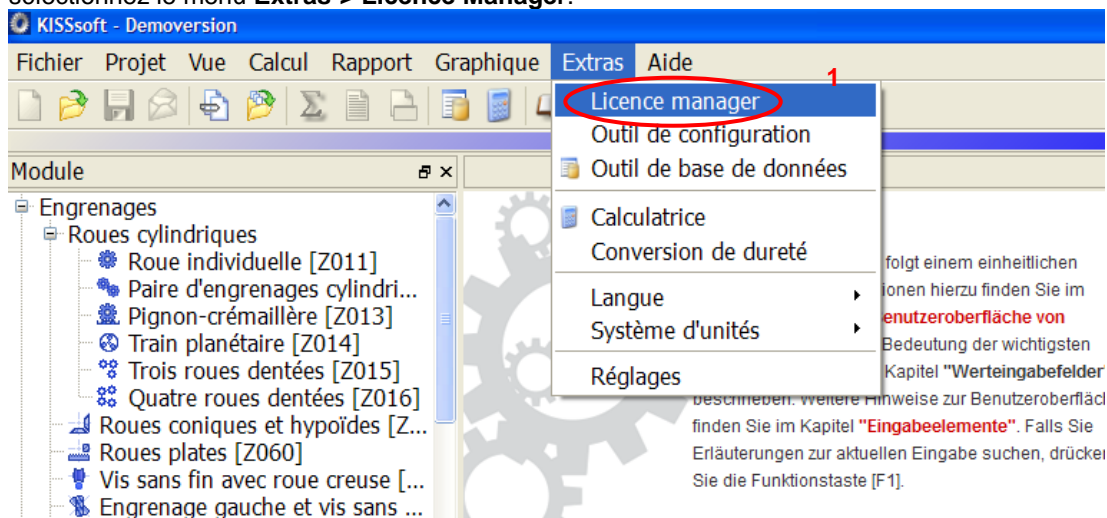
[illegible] Extras > Licence Manager.

KISSsoft - Demoversion

Fichier Projet Vue Calcul Rapport Graphique Extras Aide

Module

Engrenages
Roues cylindriques
Roue individuelle [Z011]
Paire d'engrenages cylindri...
Pignon-crémaillère [Z013]
Train planétaire [Z014]
Trois roues dentées [Z015]
Quatre roues dentées [Z016]
Roues coniques et hypoïdes [Z...
Roues plates [Z060]
Vis sans fin avec roue creuse [...
Engrenage gauche et vis sans ...

1
Licence manager
Outil de configuration
Outil de base de données
Calculatrice
Conversion de dureté
Langue
Système d'unités
Réglages

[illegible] folgt einem einheitlichen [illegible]ionen hierzu finden Sie im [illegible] Benutzeroberfläche von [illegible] Bedeutung der wichtigsten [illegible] Kapitel "Werteingabefelder" beschrieben. Weitere Hinweise zur Benutzeroberfläc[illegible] finden Sie im Kapitel "Eingabeelemente". Falls Sie Erläuterungen zur aktuellen Eingabe suchen, drücke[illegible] Sie die Funktionstaste [F1].